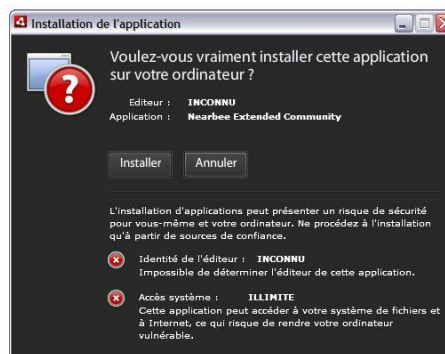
Installation de l'application

Voulez-vous vraiment installer cette application sur votre ordinateur ?

Editeur : INCONNU
Application : Nearbee Extended Community

Installer Annuler

L'installation d'applications peut présenter un risque de sécurité pour vous-même et votre ordinateur. Ne procédez à l'installation qu'à partir de sources de confiance.

Identité de l'éditeur : INCONNU
Impossible de déterminer l'éditeur de cette application.

Accès système : ILLIMITE
Cette application peut accéder à votre système de fichiers et à Internet, ce qui risque de rendre votre ordinateur vulnérable.